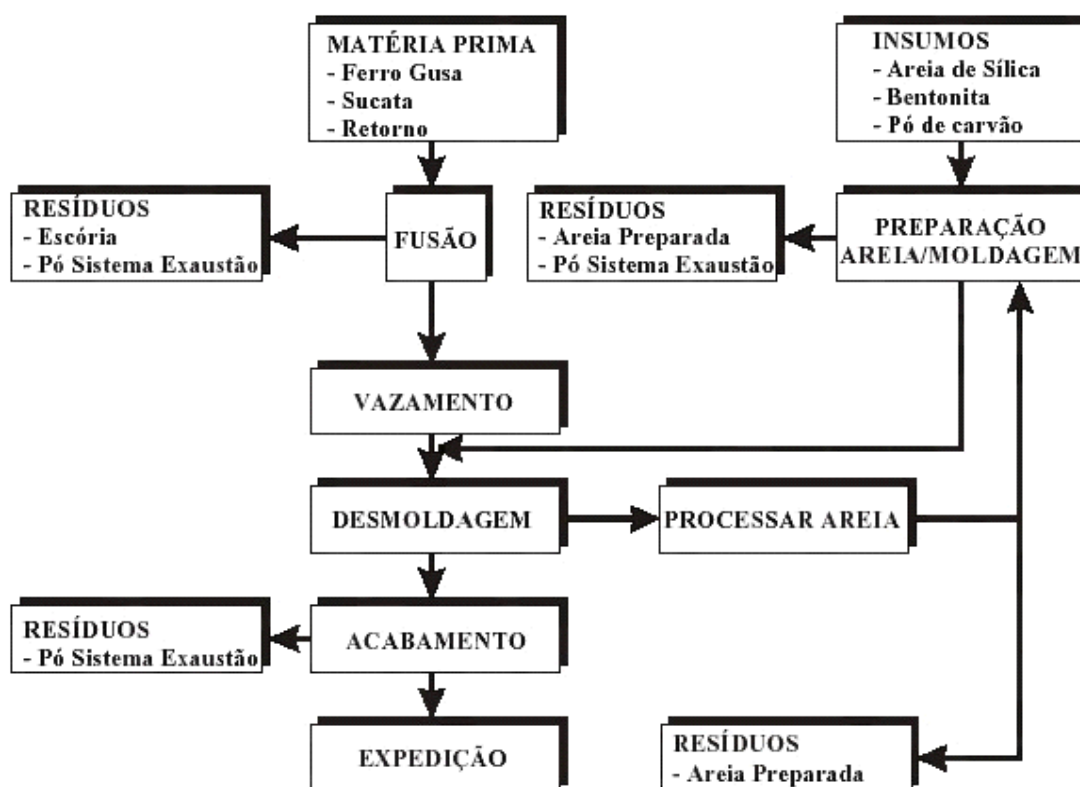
MATÉRIA PRIMA
- Ferro Gusa
- Sucata
- Retorno

INSUMOS
- Areia de Sílica
- Bentonita
- Pó de carvão

RESÍDUOS
- Escória
- Pó Sistema Exaustão

FUSÃO

RESÍDUOS
- Areia Preparada
- Pó Sistema Exaustão

PREPARAÇÃO
AREIA/MOLDAGEM

VAZAMENTO

DESMOLDAGEM

PROCESSAR AREIA

RESÍDUOS
- Pó Sistema Exaustão

ACABAMENTO

EXPEDIÇÃO

RESÍDUOS
- Areia Preparada